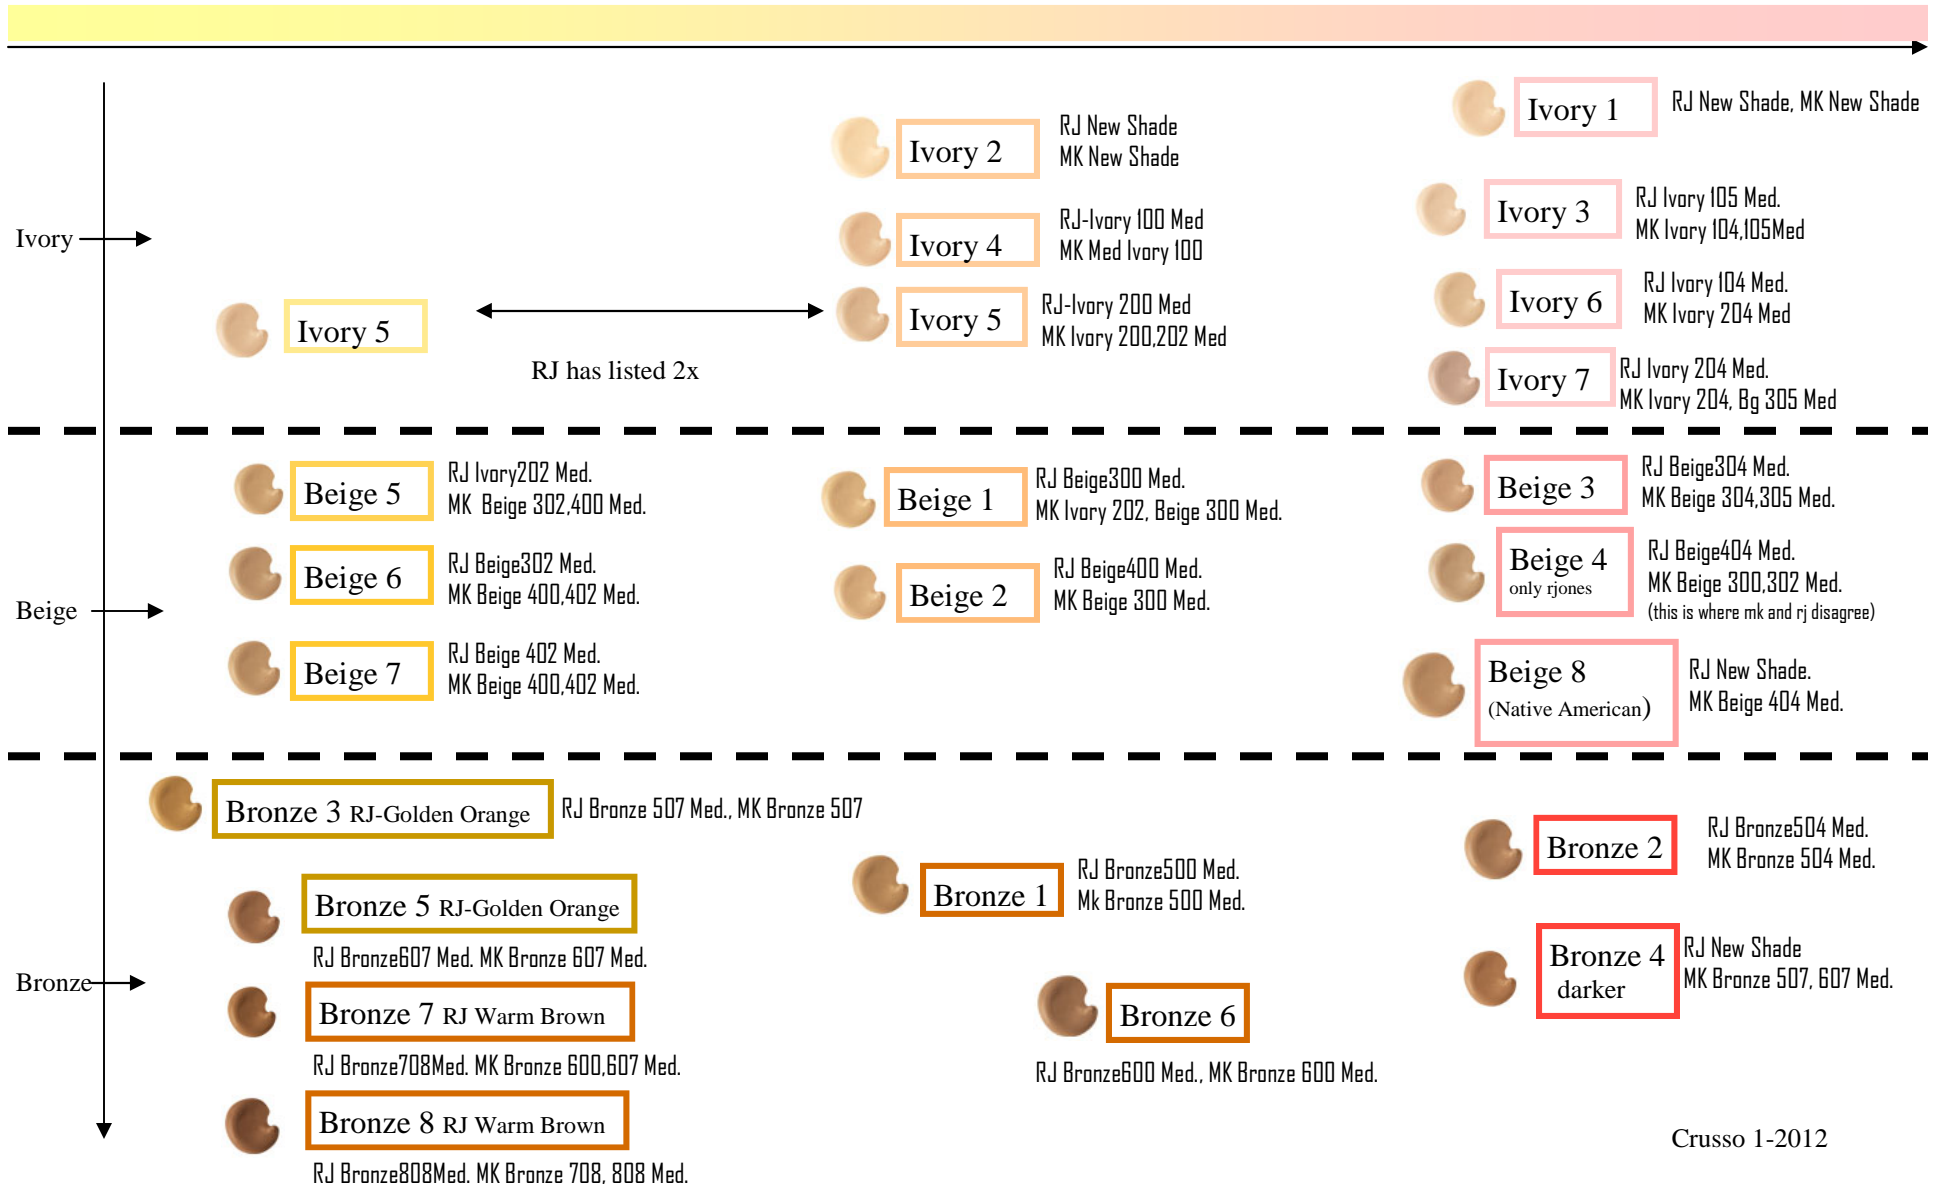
Ivory 1
RJ New Shade, MK New Shade

Ivory 2
RJ New Shade
MK New Shade

Ivory 3
RJ Ivory 105 Med.
MK Ivory 104,105Med

Ivory

Ivory 4
RJ-Ivory 100 Med
MK Med Ivory 100

Ivory 6
RJ Ivory 104 Med.
MK Ivory 204 Med

Ivory 5

Ivory 5
RJ-Ivory 200 Med
MK Ivory 200,202 Med

RJ has listed 2x

Ivory 7
RJ Ivory 204 Med.
MK Ivory 204, Bg 305 Med

Beige 5
RJ Ivory202 Med.
MK Beige 302,400 Med.

Beige 1
RJ Beige300 Med.
MK Ivory 202, Beige 300 Med.

Beige 3
RJ Beige304 Med.
MK Beige 304,305 Med.

Beige 6
RJ Beige302 Med.
MK Beige 400,402 Med.

Beige 2
RJ Beige400 Med.
MK Beige 300 Med.

Beige 4
only rjones
RJ Beige404 Med.
MK Beige 300,302 Med.
(this is where mk and rj disagree)

Beige

Beige 7
RJ Beige 402 Med.
MK Beige 400,402 Med.

Beige 8
(Native American)
RJ New Shade.
MK Beige 404 Med.

Bronze 3 RJ-Golden Orange
RJ Bronze 507 Med., MK Bronze 507

Bronze 2
RJ Bronze504 Med.
MK Bronze 504 Med.

Bronze 1
RJ Bronze500 Med.
Mk Bronze 500 Med.

Bronze 5 RJ-Golden Orange
RJ Bronze607 Med. MK Bronze 607 Med.

Bronze 4
darker
RJ New Shade
MK Bronze 507, 607 Med.

Bronze

Bronze 7 RJ Warm Brown
RJ Bronze708Med. MK Bronze 600,607 Med.

Bronze 6
RJ Bronze600 Med., MK Bronze 600 Med.

Bronze 8 RJ Warm Brown
RJ Bronze808Med. MK Bronze 708, 808 Med.

Crusso 1-2012